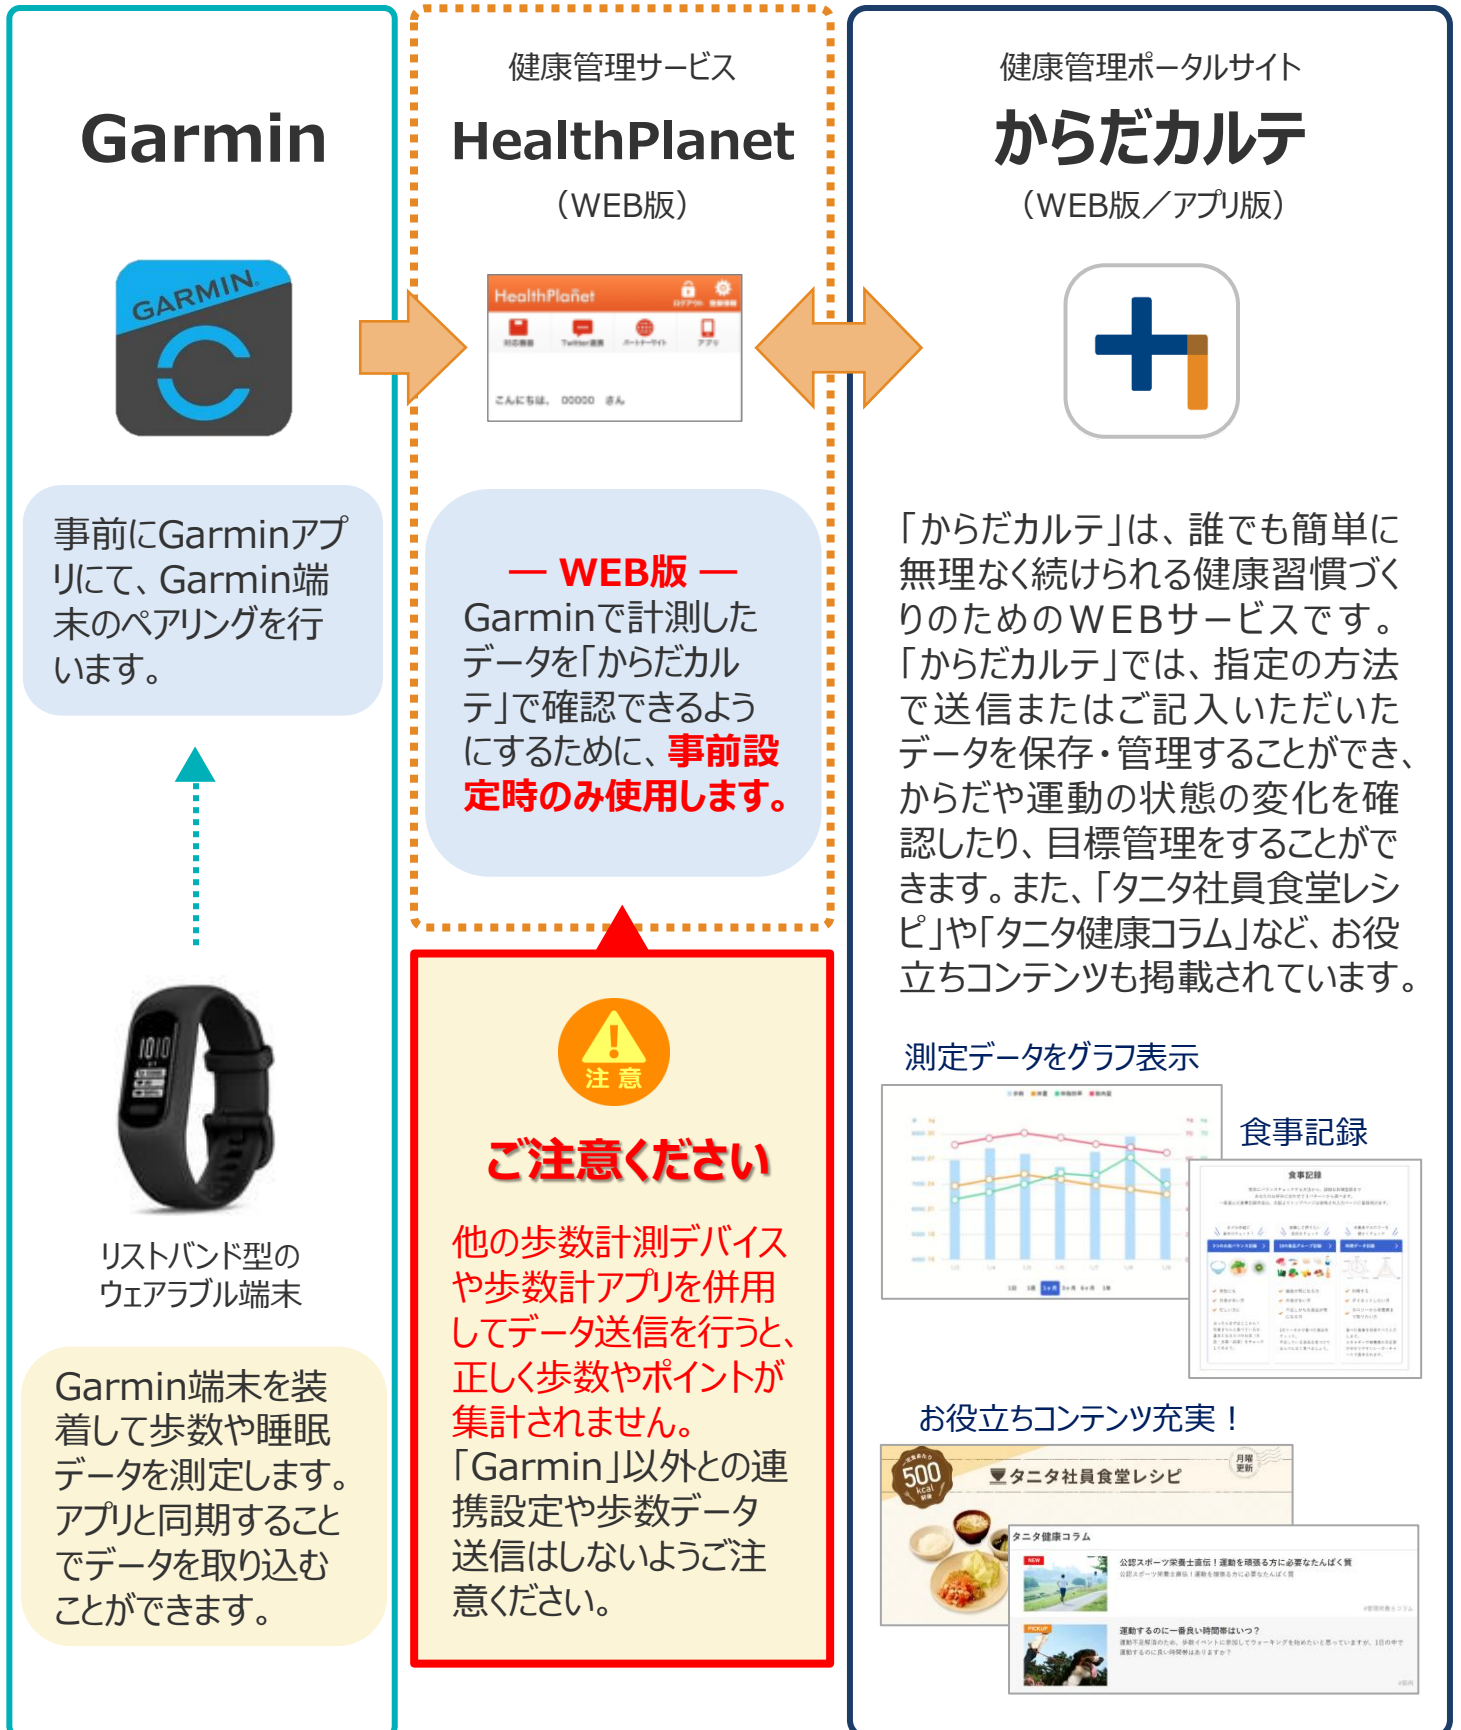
Garmin

GARMIN

事前にGarminアプリにて、Garmin端末のペアリングを行います。

リストバンド型のウェアラブル端末

Garmin端末を装着して歩数や睡眠データを測定します。アプリと同期することでデータを取り込むことができます。

健康管理サービス

HealthPlanet

（WEB版）

HealthPlanet

こんにちは、00000 さん

― WEB版 ―

Garminで計測したデータを「からだカルテ」で確認できるようにするために、事前設定時のみ使用します。

注意

ご注意ください

他の歩数計測デバイスや歩数計アプリを併用してデータ送信を行うと、正しく歩数やポイントが集計されません。「Garmin」以外との連携設定や歩数データ送信はしないようご注意ください。

健康管理ポータルサイト

からだカルテ

（WEB版／アプリ版）

「からだカルテ」は、誰でも簡単に無理なく続けられる健康習慣づくりのためのWEBサービスです。「からだカルテ」では、指定の方法で送信またはご記入いただいたデータを保存・管理することができ、からだや運動の状態の変化を確認したり、目標管理をすることができます。また、「タニタ社員食堂レシピ」や「タニタ健康コラム」など、お役立ちコンテンツも掲載されています。

測定データをグラフ表示

食事記録

食事記録

お役立ちコンテンツ充実！

500 kcal

タニタ社員食堂レシピ

月曜更新

タニタ健康コラム

公認スポーツ栄養士直伝！運動を頑張る方に必要なたんぱく質

運動するのに一番良い時間帯はいつ？